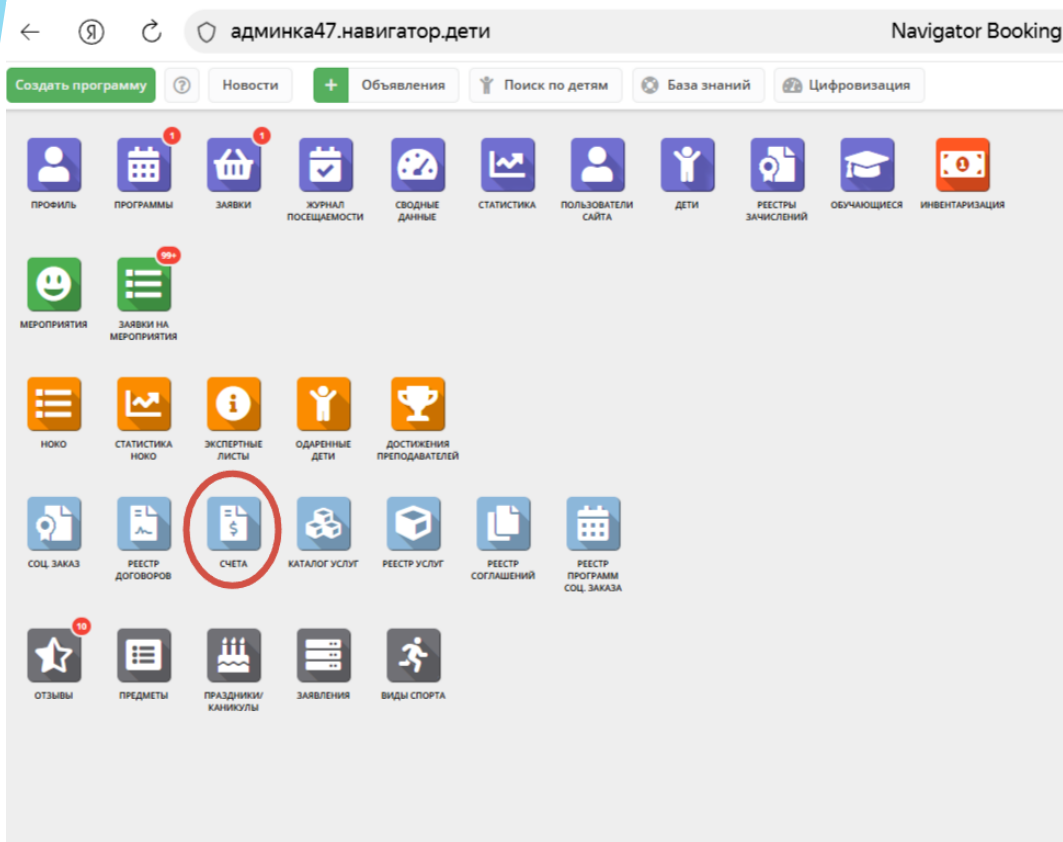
админка47.навигатор.дети

Navigator Booking

Создать программу

Новости

Объявления

Поиск по детям

База знаний

Цифровизация

ПРОФИЛЬ

1

ПРОГРАММЫ

1

ЗАЯВКИ

ЖУРНАЛ ПОСЕЩАЕМОСТИ

СВОДНЫЕ ДАННЫЕ

СТАТИСТИКА

ПОЛЬЗОВАТЕЛИ САЙТА

ДЕТИ

РЕЕСТРЫ ЗАЧИСЛЕНИЙ

ОБУЧАЮЩИЕСЯ

ИНВЕНТАРИЗАЦИЯ

МЕРОПРИЯТИЯ

99+

ЗАЯВКИ НА МЕРОПРИЯТИЯ

НОКО

СТАТИСТИКА НОКО

ЭКСПЕРТНЫЕ ЛИСТЫ

ОДАРЕННЫЕ ДЕТИ

ДОСТИЖЕНИЯ ПРЕПОДАВАТЕЛЕЙ

СОЦ. ЗАКАЗ

РЕЕСТР ДОГОВОРОВ

СЧЕТА

КАТАЛОГ УСЛУГ

РЕЕСТР УСЛУГ

РЕЕСТР СОГЛАШЕНИЙ

РЕЕСТР ПРОГРАММ СОЦ. ЗАКАЗА

10

ОТЗЫВЫ

ПРЕДМЕТЫ

ПРАЗДНИКИ/ КАНИКУЛЫ

ЗАЯВЛЕНИЯ

ВИДЫ СПОРТА